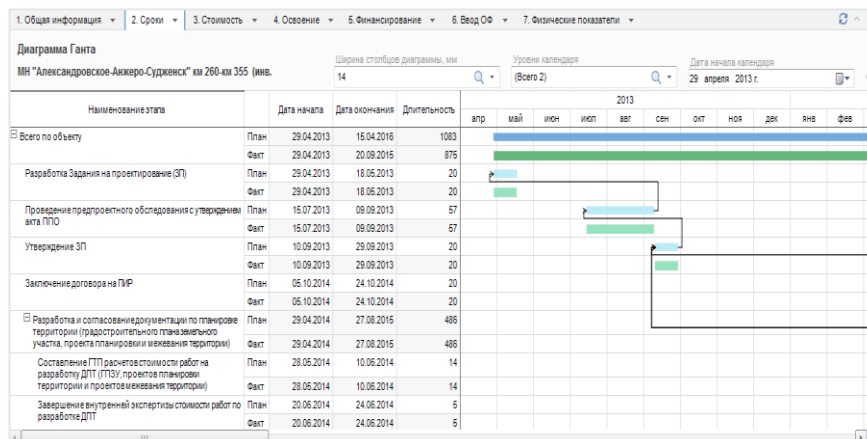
1. Общая информация ▾ | 2. Сроки ▾ | 3. Стоимость ▾ | 4. Освоение ▾ | 5. Финансирование ▾ | 6. Ввод ОФ ▾ | 7. Физические показатели ▾

Диаграмма Ганта

МН "Александровское-Анжеро-Судженск" км 260-км 355 (инв.

Ширина столбцов диаграммы, мм
14

Уровни календаря
(Всего 2)

Дата начала календаря
29 апреля 2013 г.

| Наименование этапа | | Дата начала | Дата окончания | Длительность | апр | май | июн | июл | авг | сен | окт | ноя | дек | янв | фев |
|---|---|---|---|---|---|---|---|---|---|---|---|---|---|---|---|
| Всего по объекту | План | 29.04.2013 | 15.04.2016 | 1083 | | | | | | | | | | | |
| | Факт | 29.04.2013 | 20.09.2015 | 875 | | | | | | | | | | | |
| Разработка Задания на проектирование (ЗП) | План | 29.04.2013 | 18.05.2013 | 20 | | | | | | | | | | | |
| | Факт | 29.04.2013 | 18.05.2013 | 20 | | | | | | | | | | | |
| Проведение предпроектного обследования с утверждением акта ППО | План | 15.07.2013 | 09.09.2013 | 57 | | | | | | | | | | | |
| | Факт | 15.07.2013 | 09.09.2013 | 57 | | | | | | | | | | | |
| Утверждение ЗП | План | 10.09.2013 | 29.09.2013 | 20 | | | | | | | | | | | |
| | Факт | 10.09.2013 | 29.09.2013 | 20 | | | | | | | | | | | |
| Заключение договора на ПИР | План | 05.10.2014 | 24.10.2014 | 20 | | | | | | | | | | | |
| | Факт | 05.10.2014 | 24.10.2014 | 20 | | | | | | | | | | | |
| Разработка и согласование документации по планировке территории (градостроительного плана земельного участка, проекта планировки и межевания территории) | План | 29.04.2014 | 27.08.2015 | 486 | | | | | | | | | | | |
| | Факт | 29.04.2014 | 27.08.2015 | 486 | | | | | | | | | | | |
| Составление ГТП расчетов стоимости работ на разработку ДПТ (ГПЗУ, проектов планировки территории и проектов межевания территории) | План | 28.05.2014 | 10.06.2014 | 14 | | | | | | | | | | | |
| | Факт | 28.05.2014 | 10.06.2014 | 14 | | | | | | | | | | | |
| Завершение внутренней экспертизы стоимости работ по разработке ДПТ | План | 20.06.2014 | 24.06.2014 | 5 | | | | | | | | | | | |
| | Факт | 20.06.2014 | 24.06.2014 | 5 | | | | | | | | | | | |

2013